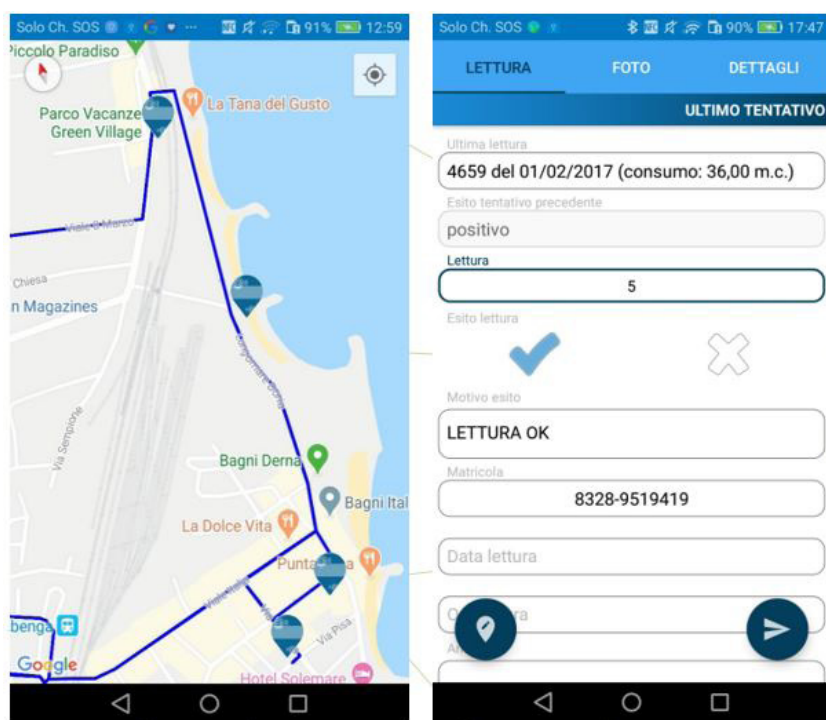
Solo Ch. SOS 91% 12:59
Piccolo Paradiso
Parco Vacanze Green Village
La Tana del Gusto
Viale 8 Marzo
Chiesa
n Magazines
Lungomare Bonta
Via Sempione
Bagni Derna
Bagni Ital
La Dolce Vita
Punta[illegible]a
Viale Italia
Via Pisa
benga
Google
Hotel Solemare

Solo Ch. SOS 90% 17:47
LETTURA
FOTO
DETTAGLI
ULTIMO TENTATIVO
Ultima lettura
4659 del 01/02/2017 (consumo: 36,00 m.c.)
Esito tentativo precedente
positivo
Lettura
5
Esito lettura
Motivo esito
LETTURA OK
Matricola
8328-9519419
Data lettura
O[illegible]ra
A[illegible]